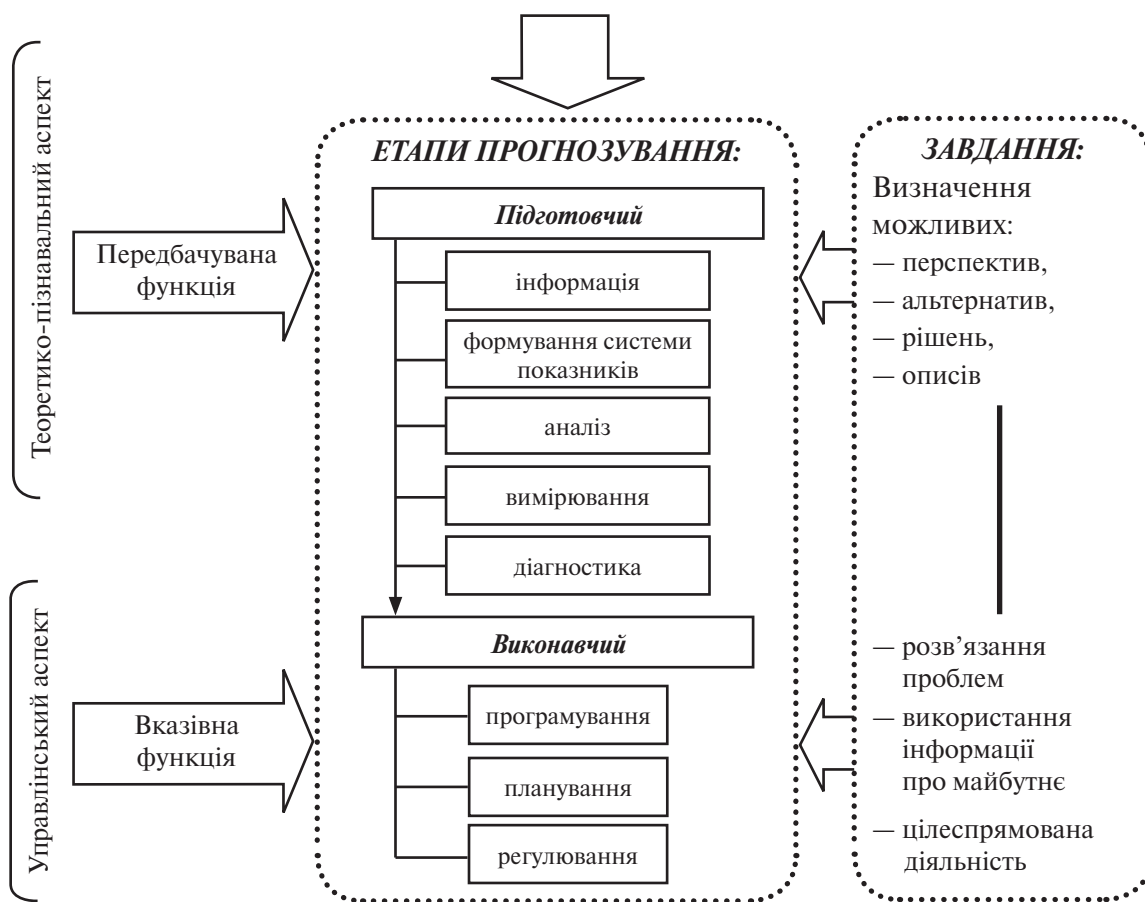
Теоретико-пізнавальний аспект

Передбачувана функція

Управлінський аспект

Вказівна функція

ЕТАПИ ПРОГНОЗУВАННЯ:

Підготовчий

інформація

формування системи показників

аналіз

вимірювання

діагностика

Виконавчий

програмування

планування

регулювання

ЗАВДАННЯ:

Визначення можливих:
— перспектив,
— альтернатив,
— рішень,
— описів

— розв'язання проблем
— використання інформації про майбутнє
— цілеспрямована діяльність